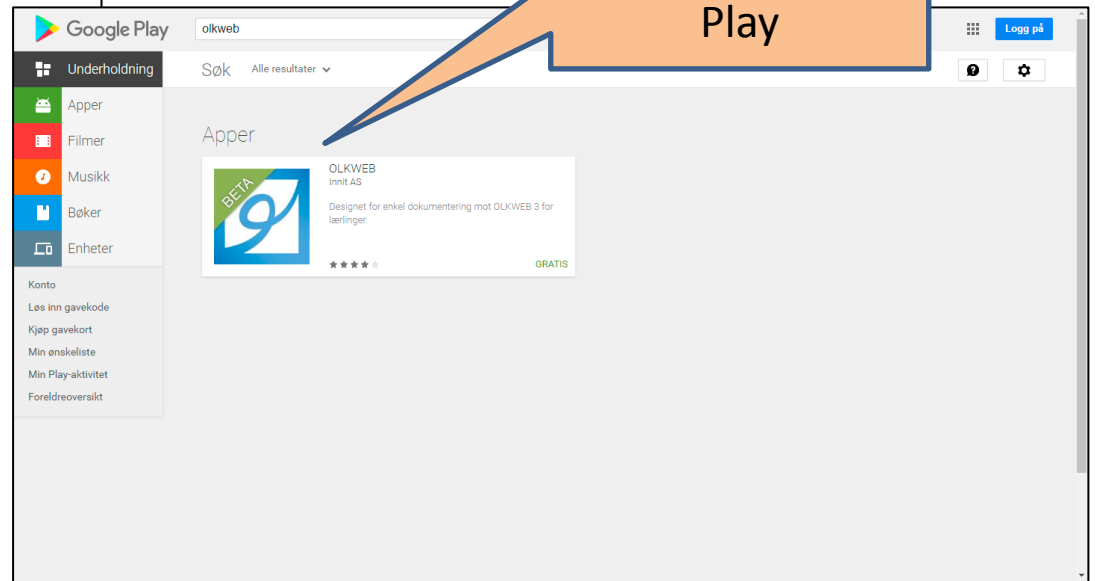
Google Play

olkweb

Play

Logg på

Underholdning

Apper

Filmer

Musikk

Bøker

Enheter

Konto

Løs inn gavekode

Kjøp gavekort

Min ønskeliste

Min Play-aktivitet

Foreldreoversikt

Søk

Alle resultater

Apper

BETA

OLKWEB

Innit AS

Designet for enkel dokumentering mot OLKWEB 3 for lærlinger.

GRATIS